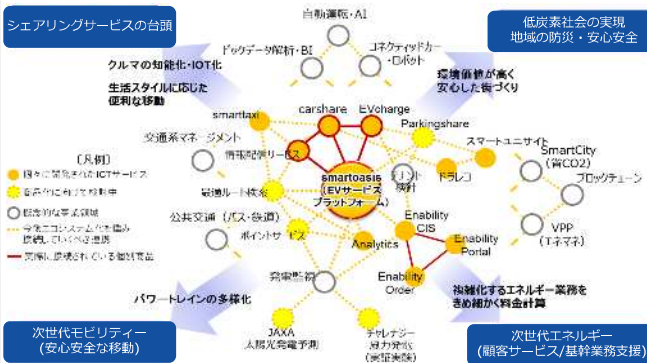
シェアリングサービスの台頭

自動運転・AI

低炭素社会の実現
地域の防災・安心安全

ビッグデータ解析・BI

コネクティッドカー・ロボット

クルマの知能化・IOT化

生活スタイルに応じた便利な移動

環境価値が高く安心した街づくり

smartaxi

carshare

EVcharge

Parkingshare

交通系マネージメント

スマートユニサイト

SmartCity
(省CO2)

[凡例]

情報配信サービス

smartoasis
(EVサービスプラットフォーム)

ソリューション
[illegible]

ドラレコ

ブロックチェーン

個々に開発されたICTサービス

今後の開発予定機能

機能的な事業領域

今後エコシステムの枠組みで連携していく予定機能

実際に連携されている機能

最適ルート検索

Enability CIS

公共交通(バス・鉄道)

ポイントサービス

Enability Portal

VPP
(エネマネ)

Analytics

Enability Order

発電監視

パワートレインの多様化

複雑化するエネルギー業務をきめ細かく料金計算

次世代モビリティー
(安心安全な移動)

JAXA
太陽光発電予測

チャレナジー
風力発電
(実証実験)

次世代エネルギー
(顧客サービス/基幹業務支援)